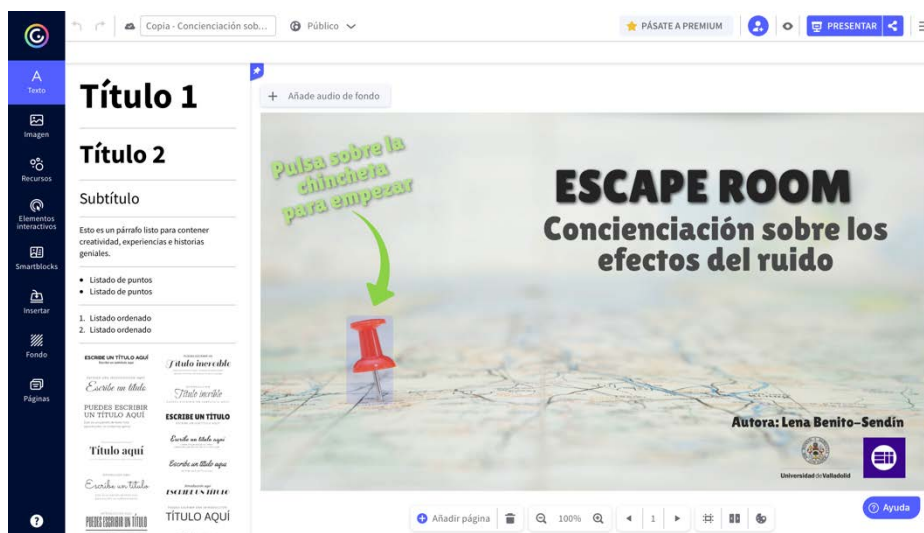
Copia - Concienciación sob...

Público

PÁSATE A PREMIUM

PRESENTAR

Texto

Imagen

Recursos

Elementos interactivos

Smartblocks

Insertar

Fondo

Páginas

Título 1

Título 2

Subtítulo

Esto es un párrafo listo para contener creatividad, experiencias e historias geniales.

• Listado de puntos
• Listado de puntos

1. Listado ordenado
2. Listado ordenado

ESCRIBE UN TÍTULO AQUÍ

Título increíble

Escribe un título

Título increíble

PUEDES ESCRIBIR UN TÍTULO AQUÍ

ESCRIBE UN TÍTULO

Título aquí

Escribe un título aquí

Escribe un título aquí

Escribe un título

ESCRIBE UN TÍTULO

PUEDES ESCRIBIR UN TÍTULO

TÍTULO AQUÍ

+ Añade audio de fondo

Pulsa sobre la chincheta para empezar

ESCAPE ROOM

Concienciación sobre los efectos del ruido

Autora: Lena Benito-Sendín

Universidad de Valladolid

Añadir página

100%

1

Ayuda